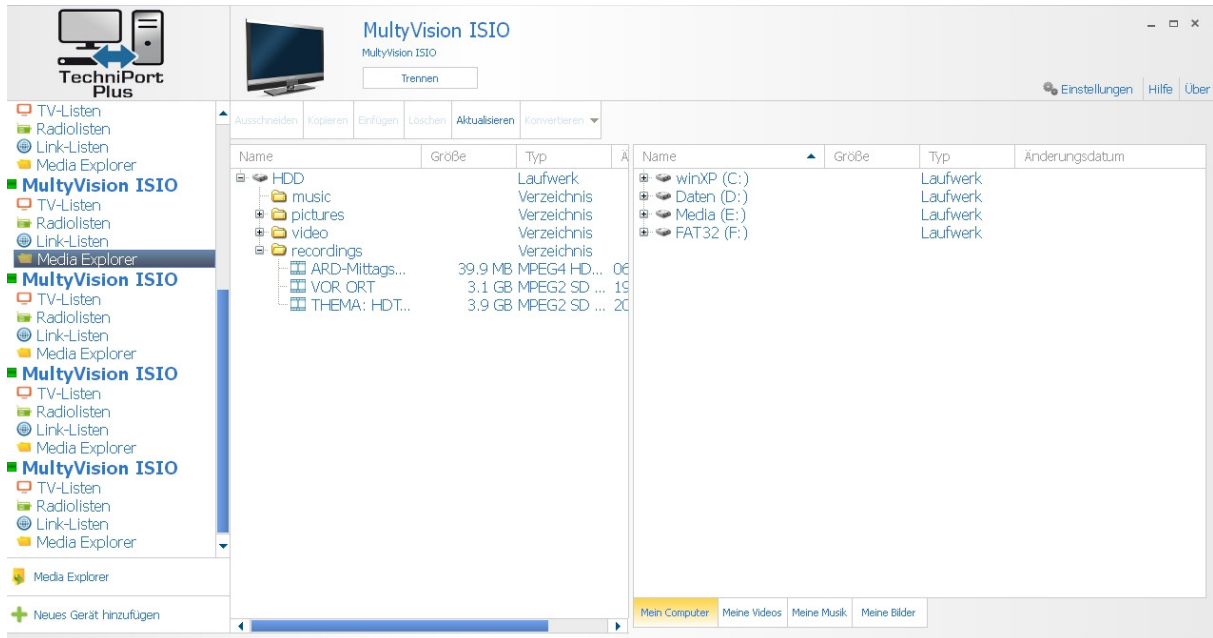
TechniPort Plus

MultyVision ISIO
MultyVision ISIO
Trennen

Einstellungen | Hilfe | Über

TV-Listen
Radiolisten
Link-Listen
Media Explorer
MultyVision ISIO
TV-Listen
Radiolisten
Link-Listen
Media Explorer
MultyVision ISIO
TV-Listen
Radiolisten
Link-Listen
Media Explorer
MultyVision ISIO
TV-Listen
Radiolisten
Link-Listen
Media Explorer
MultyVision ISIO
TV-Listen
Radiolisten
Link-Listen
Media Explorer

Media Explorer

Neues Gerät hinzufügen

Ausschneiden | Kopieren | Einfügen | Löschen | Aktualisieren | Konvertieren

| Name | Größe | Typ | Ä |
|---|---|---|---|
| HDD | | Laufwerk | |
| music | | Verzeichnis | |
| pictures | | Verzeichnis | |
| video | | Verzeichnis | |
| recordings | | Verzeichnis | |
| ARD-Mittags... | 39.9 MB | MPEG4 HD... | 06 |
| VOR ORT | 3.1 GB | MPEG2 SD ... | 19 |
| THEMA: HDT... | 3.9 GB | MPEG2 SD ... | 20 |

| Name | Größe | Typ | Änderungsdatum |
|---|---|---|---|
| winXP (C:) | | Laufwerk | |
| Daten (D:) | | Laufwerk | |
| Media (E:) | | Laufwerk | |
| FAT32 (F:) | | Laufwerk | |

Mein Computer | Meine Videos | Meine Musik | Meine Bilder